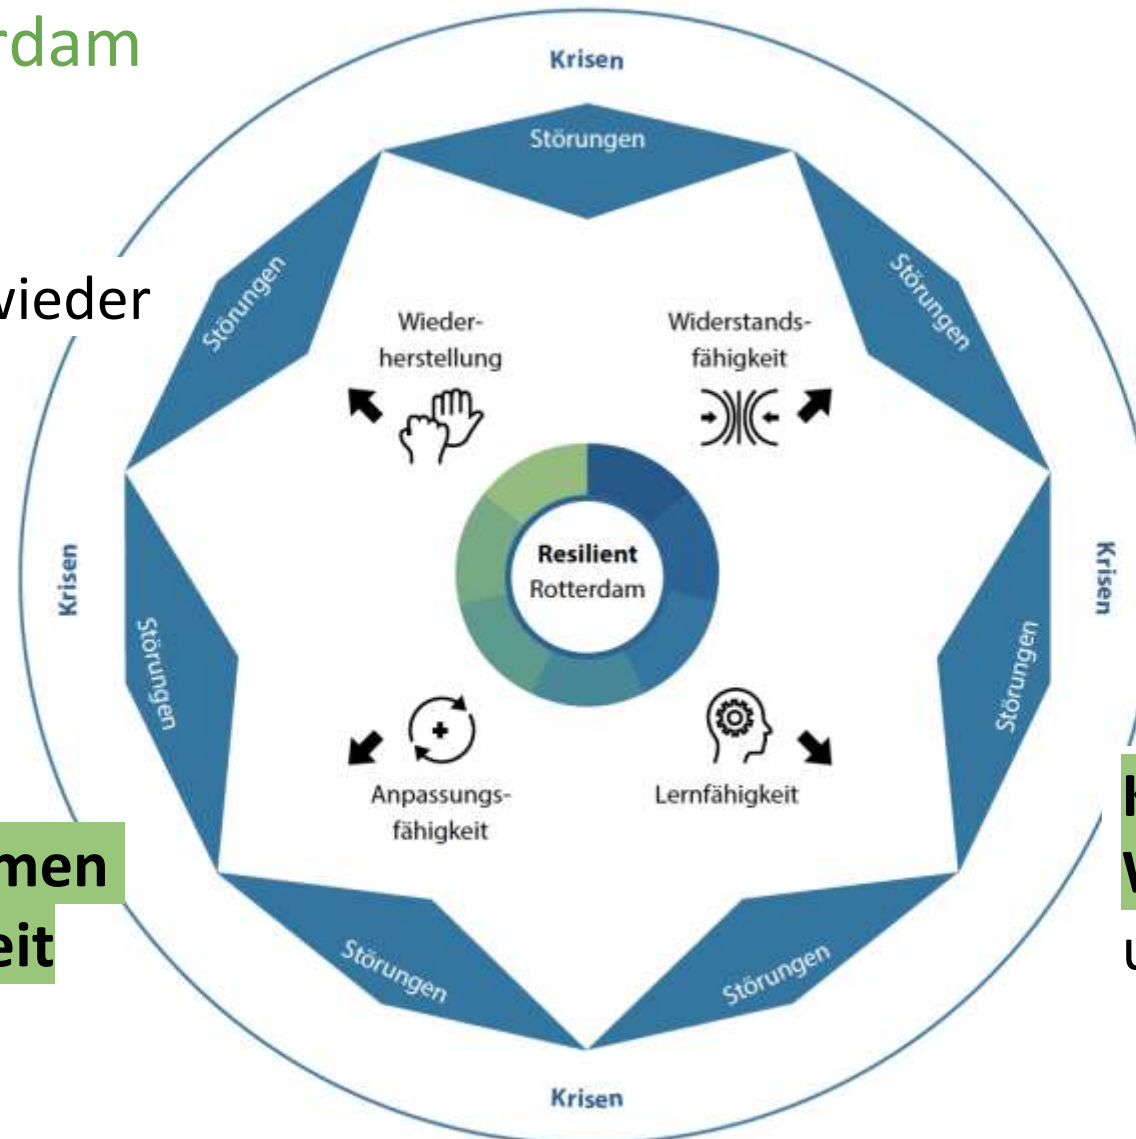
rdam

vieder

men
eit

Krisen

Störungen

Störungen

Störungen

Wiederherstellung

Widerstandsfähigkeit

Krisen

Störungen

Resilient
Rotterdam

Krisen

Störungen

Anpassungsfähigkeit

Lernfähigkeit

Störungen

Störungen

Krisen

K
V
U